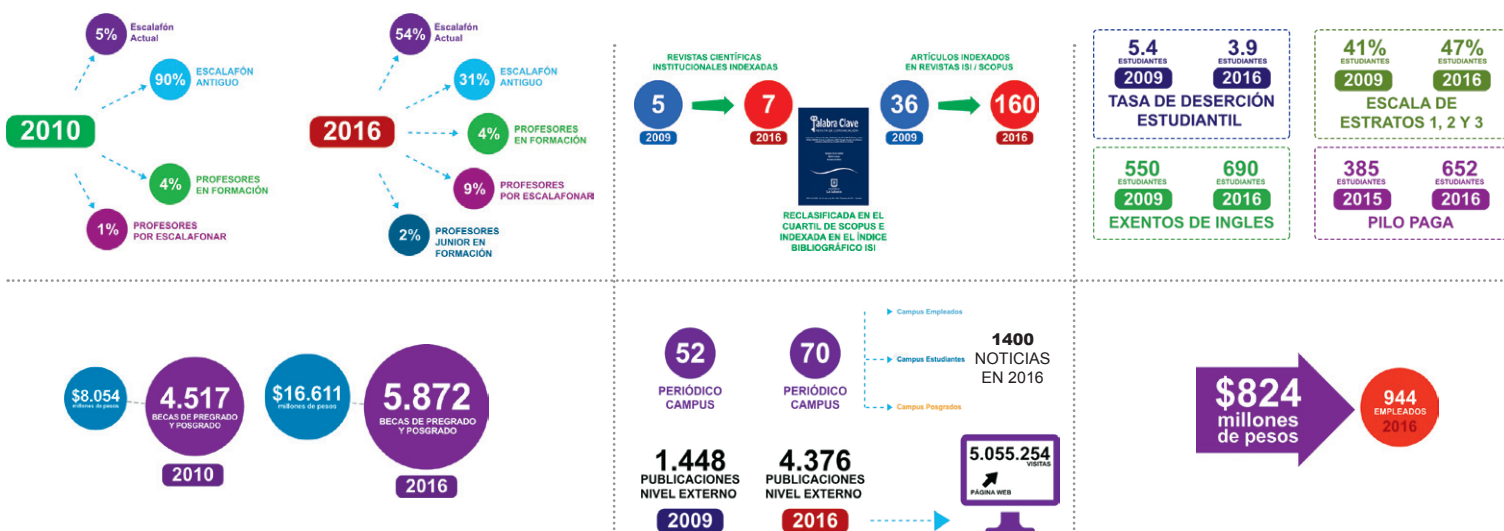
5% Escalafón Actual

90% ESCALAFÓN ANTIGUO

2010

4% PROFESORES EN FORMACIÓN

1% PROFESORES POR ESCALAFONAR

54% Escalafón Actual

31% ESCALAFÓN ANTIGUO

2016

4% PROFESORES EN FORMACIÓN

9% PROFESORES POR ESCALAFONAR

2% PROFESORES JUNIOR EN FORMACIÓN

REVISTAS CIENTÍFICAS INSTITUCIONALES INDEXADAS

5 2009

7 2016

Palabra Clave

RECLASIFICADA EN EL CUARTIL DE SCOPUS E INDEXADA EN EL ÍNDICE BIBLIOGRÁFICO ISI

ARTÍCULOS INDEXADOS EN REVISTAS ISI / SCOPUS

36 2009

160 2016

5.4 ESTUDIANTES 2009

3.9 ESTUDIANTES 2016

TASA DE DESERCIÓN ESTUDIANTIL

41% ESTUDIANTES 2009

47% ESTUDIANTES 2016

ESCALA DE ESTRATOS 1, 2 Y 3

550 ESTUDIANTES 2009

690 ESTUDIANTES 2016

EXENTOS DE INGLES

385 ESTUDIANTES 2015

652 ESTUDIANTES 2016

PILO PAGA

$8.054 millones de pesos

4.517 BECAS DE PREGRADO Y POSGRADO

2010

$16.611 millones de pesos

5.872 BECAS DE PREGRADO Y POSGRADO

2016

52 PERIÓDICO CAMPUS

70 PERIÓDICO CAMPUS

Campus Empleados

Campus Estudiantes

Campus Posgrados

1400 NOTICIAS EN 2016

1.448 PUBLICACIONES NIVEL EXTERNO 2009

4.376 PUBLICACIONES NIVEL EXTERNO 2016

5.055.254 VISITAS

PÁGINA WEB

$824 millones de pesos

944 EMPLEADOS 2016